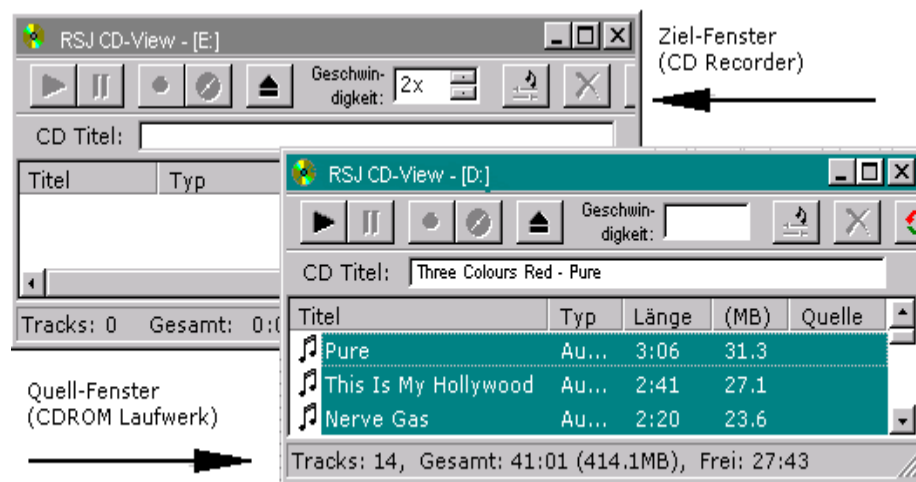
RSJ CD-View - [E:]

Geschwindigkeit: 2x

CD Titel:

Titel | Typ

Tracks: 0 Gesamt: 0:0

Ziel-Fenster (CD Recorder)

RSJ CD-View - [D:]

Geschwindigkeit:

CD Titel: Three Colours Red - Pure

| Titel | Typ | Länge | (MB) | Quelle |
|---|---|---|---|---|
| Pure | Au... | 3:06 | 31.3 | |
| This Is My Hollywood | Au... | 2:41 | 27.1 | |
| Nerve Gas | Au... | 2:20 | 23.6 | |

Tracks: 14, Gesamt: 41:01 (414.1MB), Frei: 27:43

Quell-Fenster (CDROM Laufwerk)